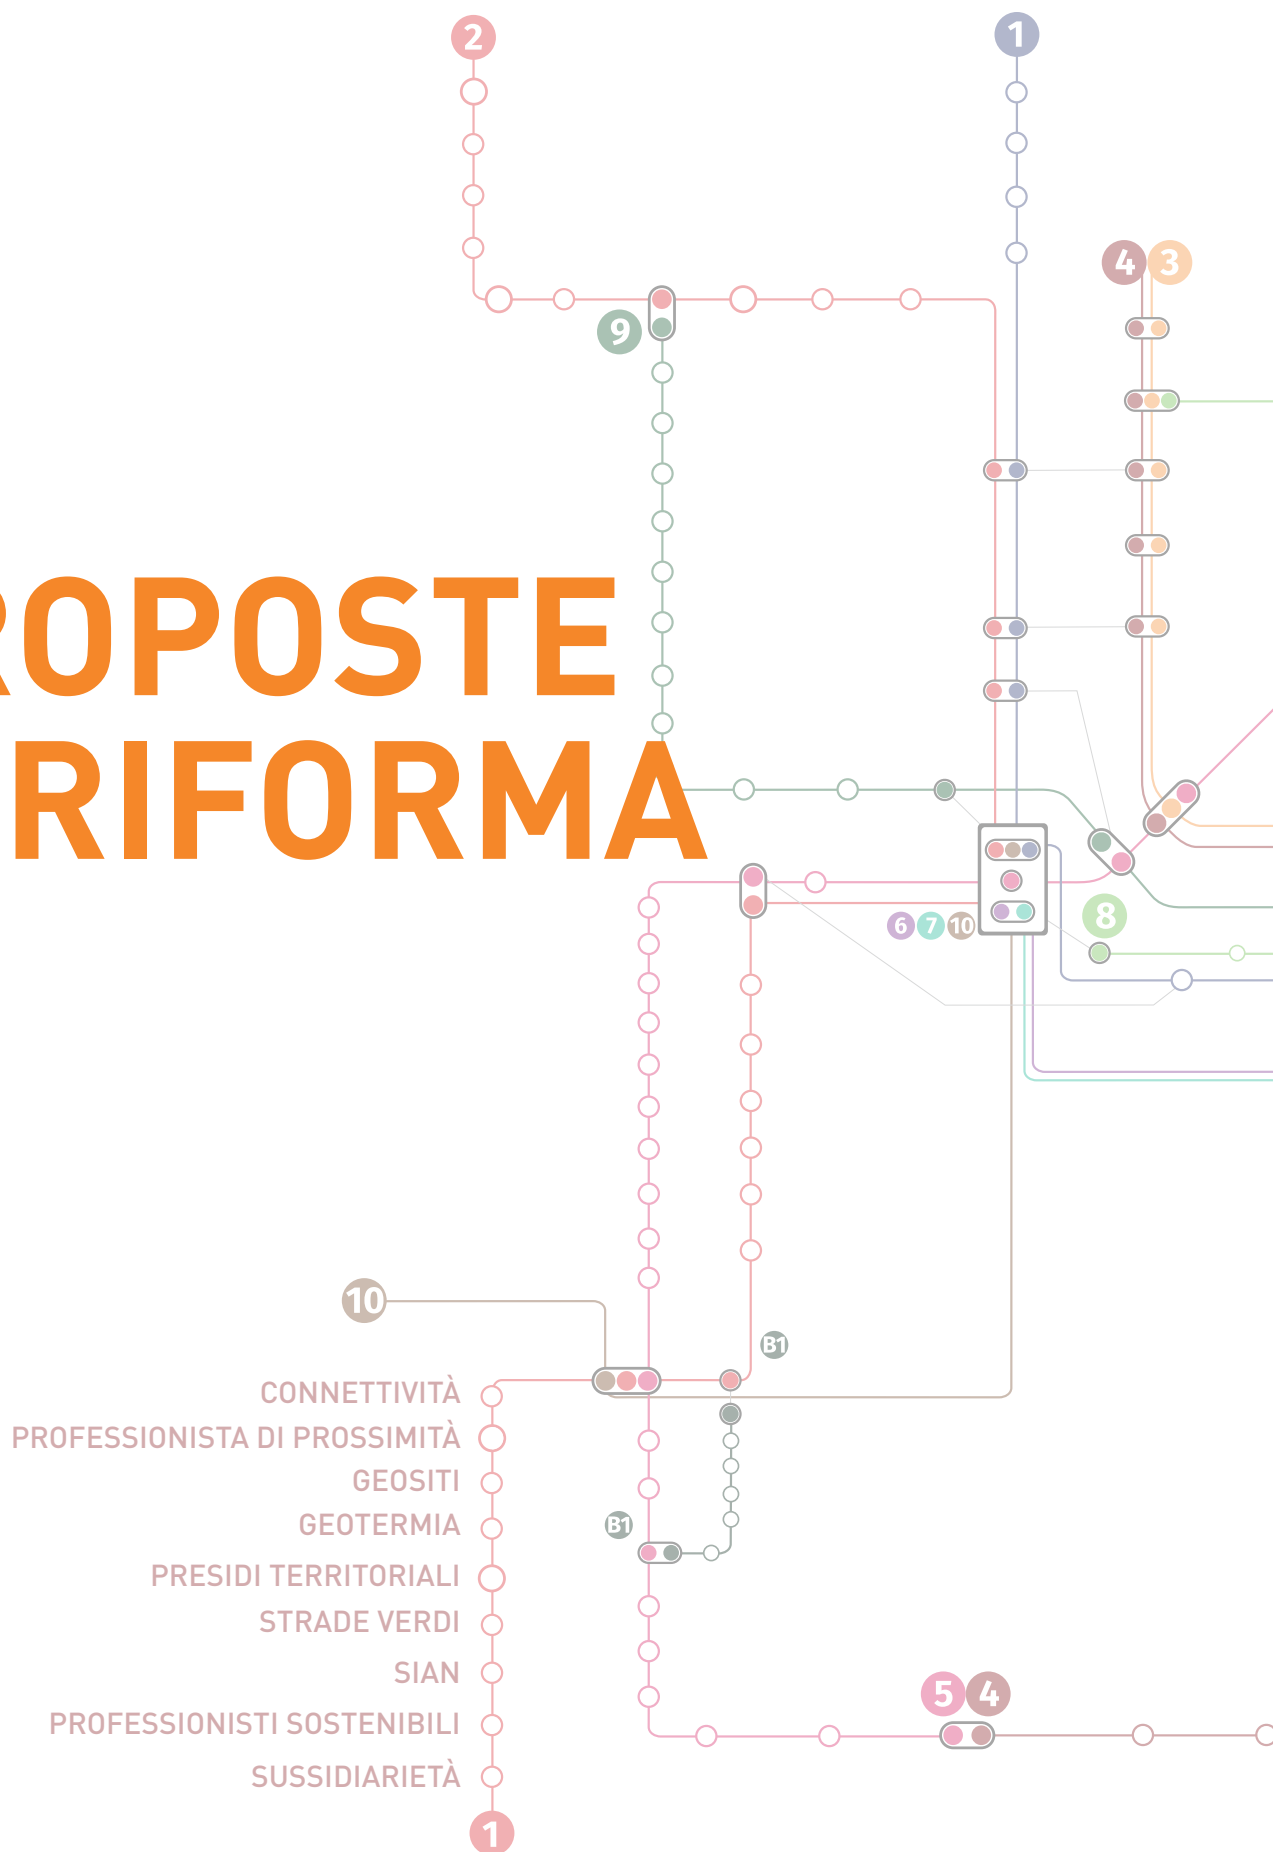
2

1

4 3

9

ROPOSTE
RIFORMA

6 7 10

8

10

B1

CONNETTIVITÀ
PROFESSIONISTA DI PROSSIMITÀ
GEOSITI
GEOTERMIA
PRESIDI TERRITORIALI
STRADE VERDI
SIAN
PROFESSIONISTI SOSTENIBILI
SUSSIDIARIETÀ

B1

5 4

1